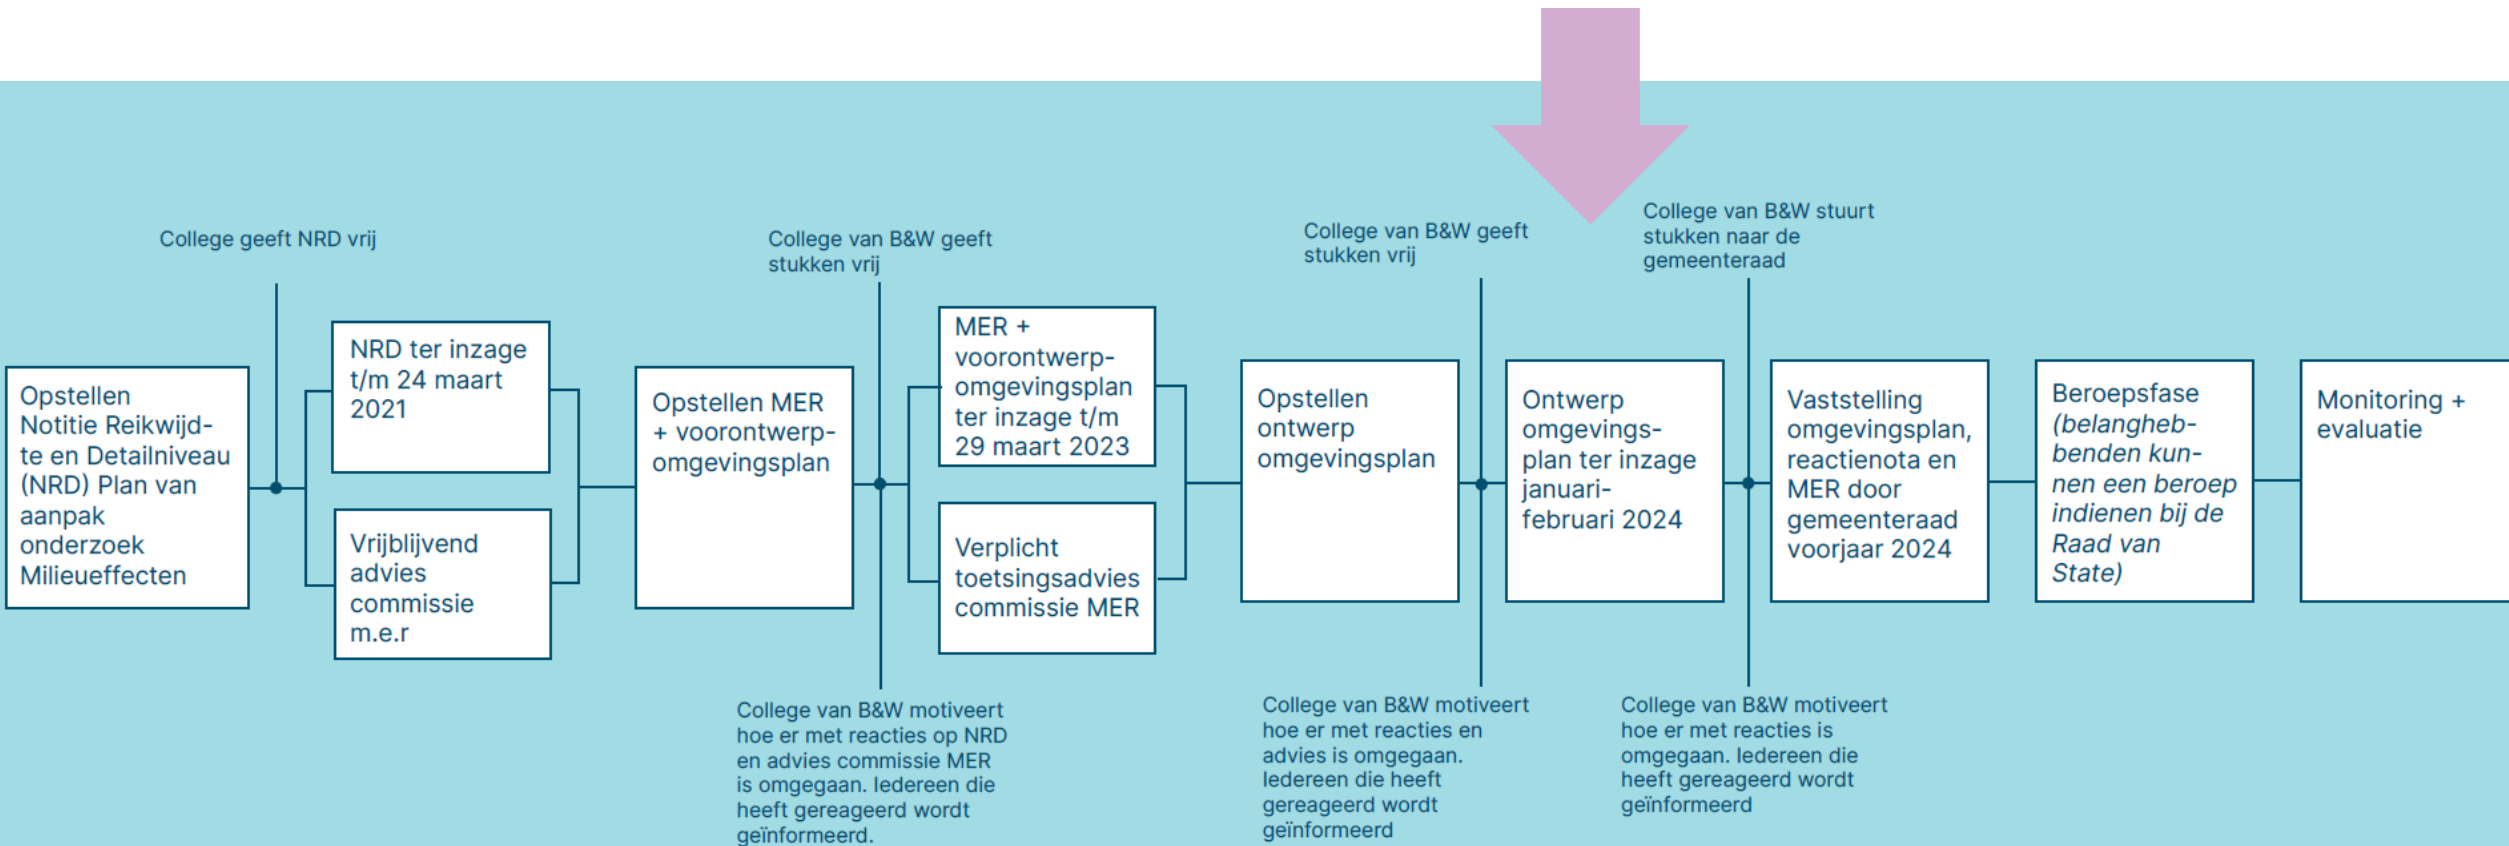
College geeft NRD vrij

Opstellen Notitie Reikwijdte en Detailniveau (NRD) Plan van aanpak onderzoek Milieueffecten

NRD ter inzage t/m 24 maart 2021

Vrijblijvend advies commissie m.e.r

College van B&W geeft stukken vrij

Opstellen MER + voorontwerp-omgevingsplan

College van B&W motiveert hoe er met reacties op NRD en advies commissie MER is omgegaan. Iedereen die heeft gereageerd wordt geïnformeerd.

MER + voorontwerp-omgevingsplan ter inzage t/m 29 maart 2023

Verplicht toetsingsadvies commissie MER

Opstellen ontwerp omgevingsplan

College van B&W geeft stukken vrij

College van B&W motiveert hoe er met reacties en advies is omgegaan. Iedereen die heeft gereageerd wordt geïnformeerd

Ontwerp omgevings-plan ter inzage januari-februari 2024

College van B&W stuurt stukken naar de gemeenteraad

College van B&W motiveert hoe er met reacties is omgegaan. Iedereen die heeft gereageerd wordt geïnformeerd

Vaststelling omgevingsplan, reactienota en MER door gemeenteraad voorjaar 2024

Beroepsfase (belanghebbenden kunnen een beroep indienen bij de Raad van State)

Monitoring + evaluatie